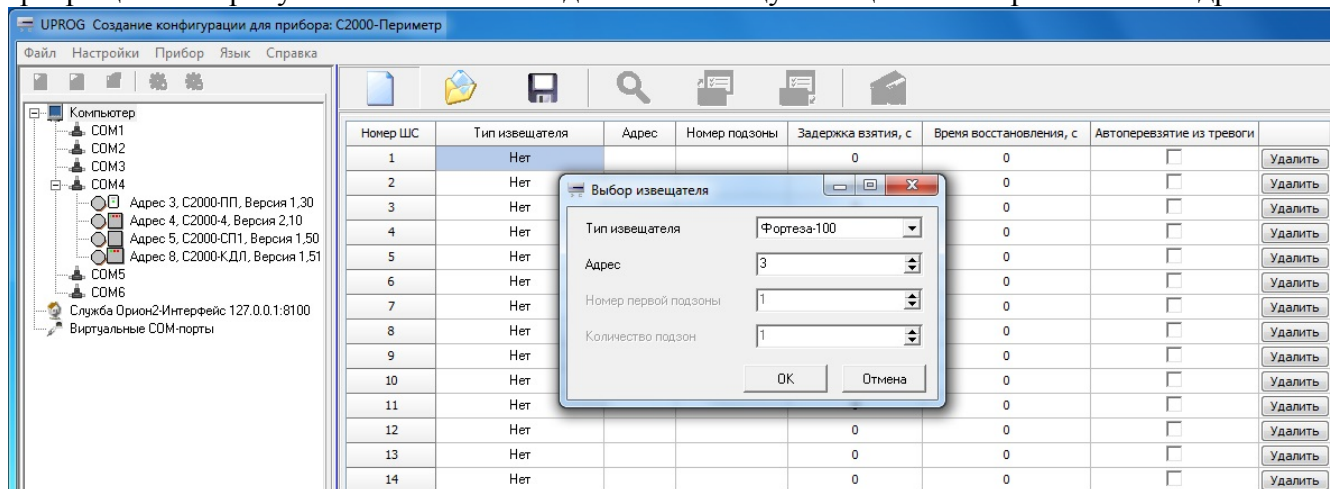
UPROG Создание конфигурации для прибора: С2000-Периметр

Файл Настройки Прибор Язык Справка

Компьютер
COM1
COM2
COM3
COM4
Адрес 3, С2000-ПП, Версия 1,30
Адрес 4, С2000-4, Версия 2,10
Адрес 5, С2000-СП1, Версия 1,50
Адрес 8, С2000-КДЛ, Версия 1,51
COM5
COM6
Служба Орион2-Интерфейс 127.0.0.1:8100
Виртуальные COM-порты

| Номер ШС | Тип извещателя | Адрес | Номер подзоны | Задержка взятия, с | Время восстановления, с | Автоперевзятие из тревоги | |
|---|---|---|---|---|---|---|---|
| 1 | Нет | | | 0 | 0 | | Удалить |
| 2 | Нет | | | | 0 | | Удалить |
| 3 | Нет | | | | 0 | | Удалить |
| 4 | Нет | | | | 0 | | Удалить |
| 5 | Нет | | | | 0 | | Удалить |
| 6 | Нет | | | | 0 | | Удалить |
| 7 | Нет | | | | 0 | | Удалить |
| 8 | Нет | | | | 0 | | Удалить |
| 9 | Нет | | | | 0 | | Удалить |
| 10 | Нет | | | | 0 | | Удалить |
| 11 | Нет | | | | 0 | | Удалить |
| 12 | Нет | | | 0 | 0 | | Удалить |
| 13 | Нет | | | 0 | 0 | | Удалить |
| 14 | Нет | | | 0 | 0 | | Удалить |

Выбор извещателя

Тип извещателя Фортеза-100
Адрес 3
Номер первой подзоны 1
Количество подзон 1
OK Отмена